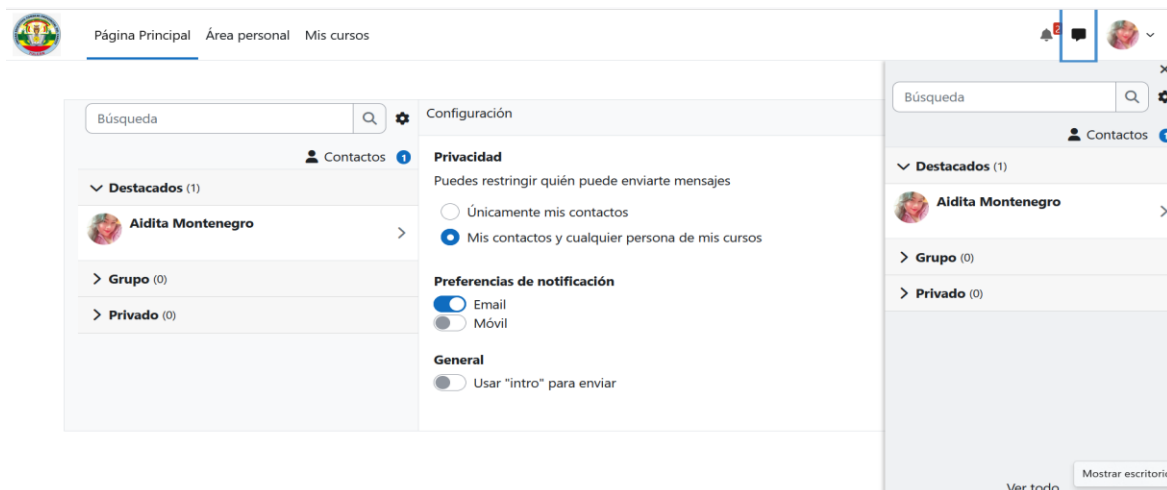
Página Principal Área personal Mis cursos

2

Búsqueda

Contactos 1

Destacados (1)

Aidita Montenegro

Grupo (0)

Privado (0)

Configuración

Privacidad

Puedes restringir quién puede enviarte mensajes

Únicamente mis contactos

Mis contactos y cualquier persona de mis cursos

Preferencias de notificación

Email

Móvil

General

Usar "intro" para enviar

Búsqueda

Contactos

Destacados (1)

Aidita Montenegro

Grupo (0)

Privado (0)

Ver todo

Mostrar escritori